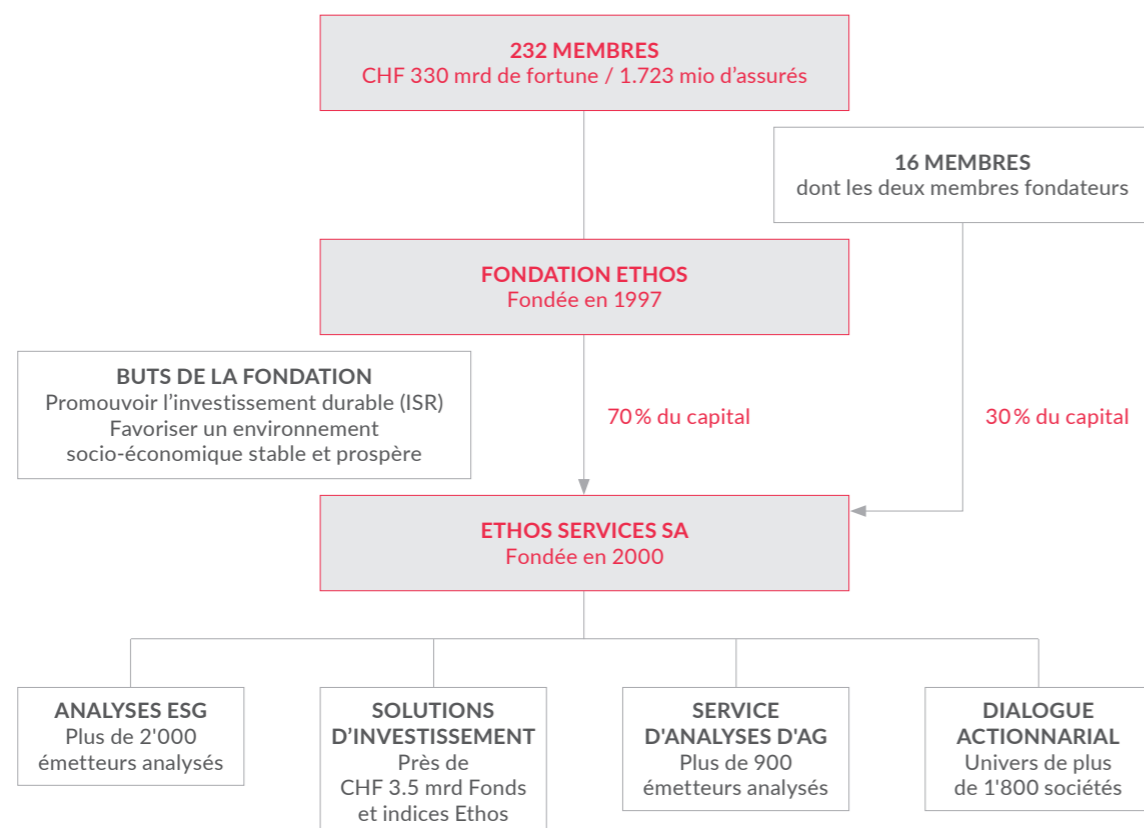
232 MEMBRES
CHF 330 mrd de fortune / 1.723 mio d’assurés

16 MEMBRES
dont les deux membres fondateurs

FONDATION ETHOS
Fondée en 1997

BUTS DE LA FONDATION
Promouvoir l’investissement durable (ISR)
Favoriser un environnement socio-économique stable et prospère

70% du capital

30% du capital

ETHOS SERVICES SA
Fondée en 2000

ANALYSES ESG
Plus de 2'000 émetteurs analysés

SOLUTIONS D’INVESTISSEMENT
Près de CHF 3.5 mrd Fonds et indices Ethos

SERVICE D'ANALYSES D'AG
Plus de 900 émetteurs analysés

DIALOGUE ACTIONNARIAL
Univers de plus de 1'800 sociétés